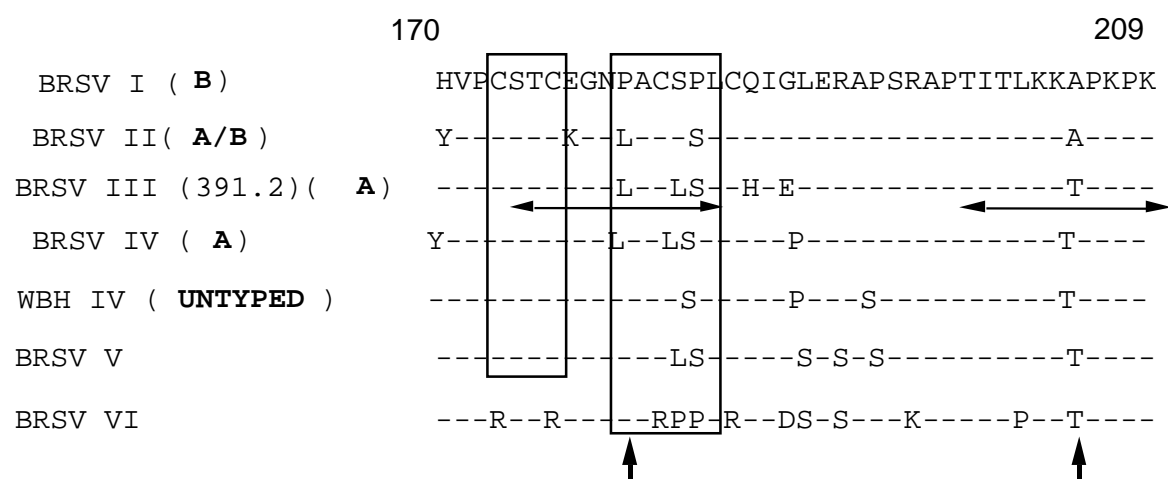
170 209

| | |
|---|---|
| BRSV I ( **B** ) | HVPCSTCEGNPACSPLCQIGLERAPSRAPTITLKKAPKPK |
| BRSV II( **A/B** ) | Y-------K--L---S------------------A---- |
| BRSV III (391.2)( **A** ) | -----------L--LS-H-E--------------T---- |
| BRSV IV ( **A** ) | Y----------L--LS----P-------------T---- |
| WBH IV ( **UNTYPED** ) | ---------------S----P---S---------T---- |
| BRSV V | --------------LS-----S-S-S--------T---- |
| BRSV VI | ---R--R-----RPP-R--DS-S---K-----P--T---- |